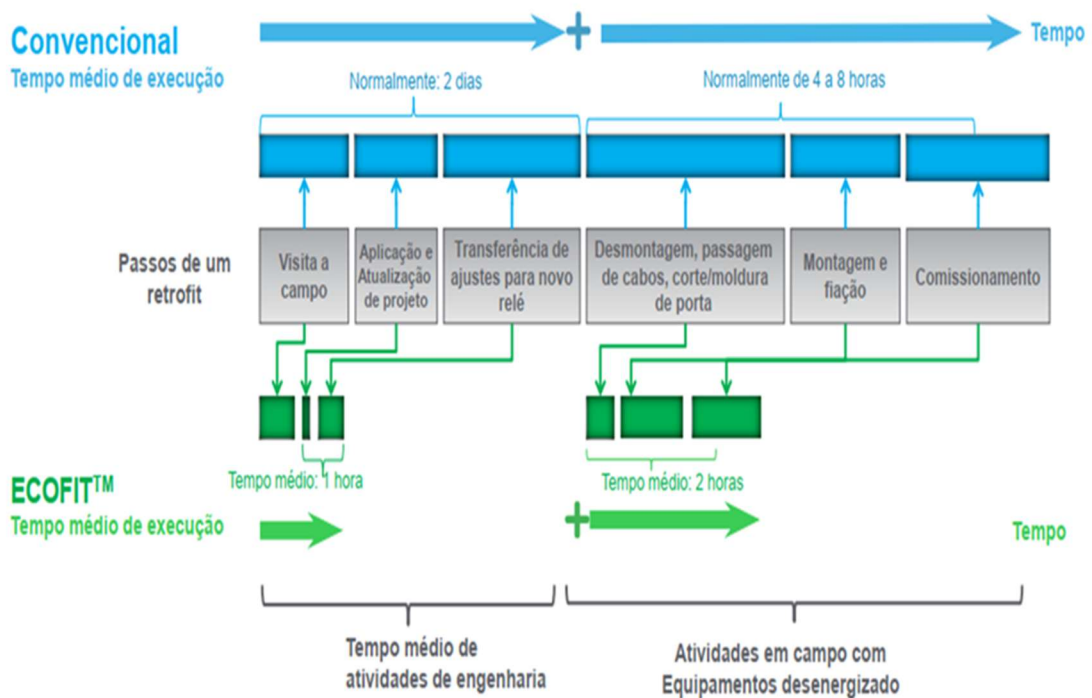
Convencional
Tempo médio de execução

Tempo

Normalmente: 2 dias

Normalmente de 4 a 8 horas

Passos de um retrofit

Visita a campo

Aplicação e Atualização de projeto

Transferência de ajustes para novo relé

Desmontagem, passagem de cabos, corte/moldura de porta

Montagem e fiação

Comissionamento

Tempo médio: 1 hora

Tempo médio: 2 horas

ECOFIT$^{TM}$
Tempo médio de execução

Tempo

Tempo médio de atividades de engenharia

Atividades em campo com Equipamentos desenergizado